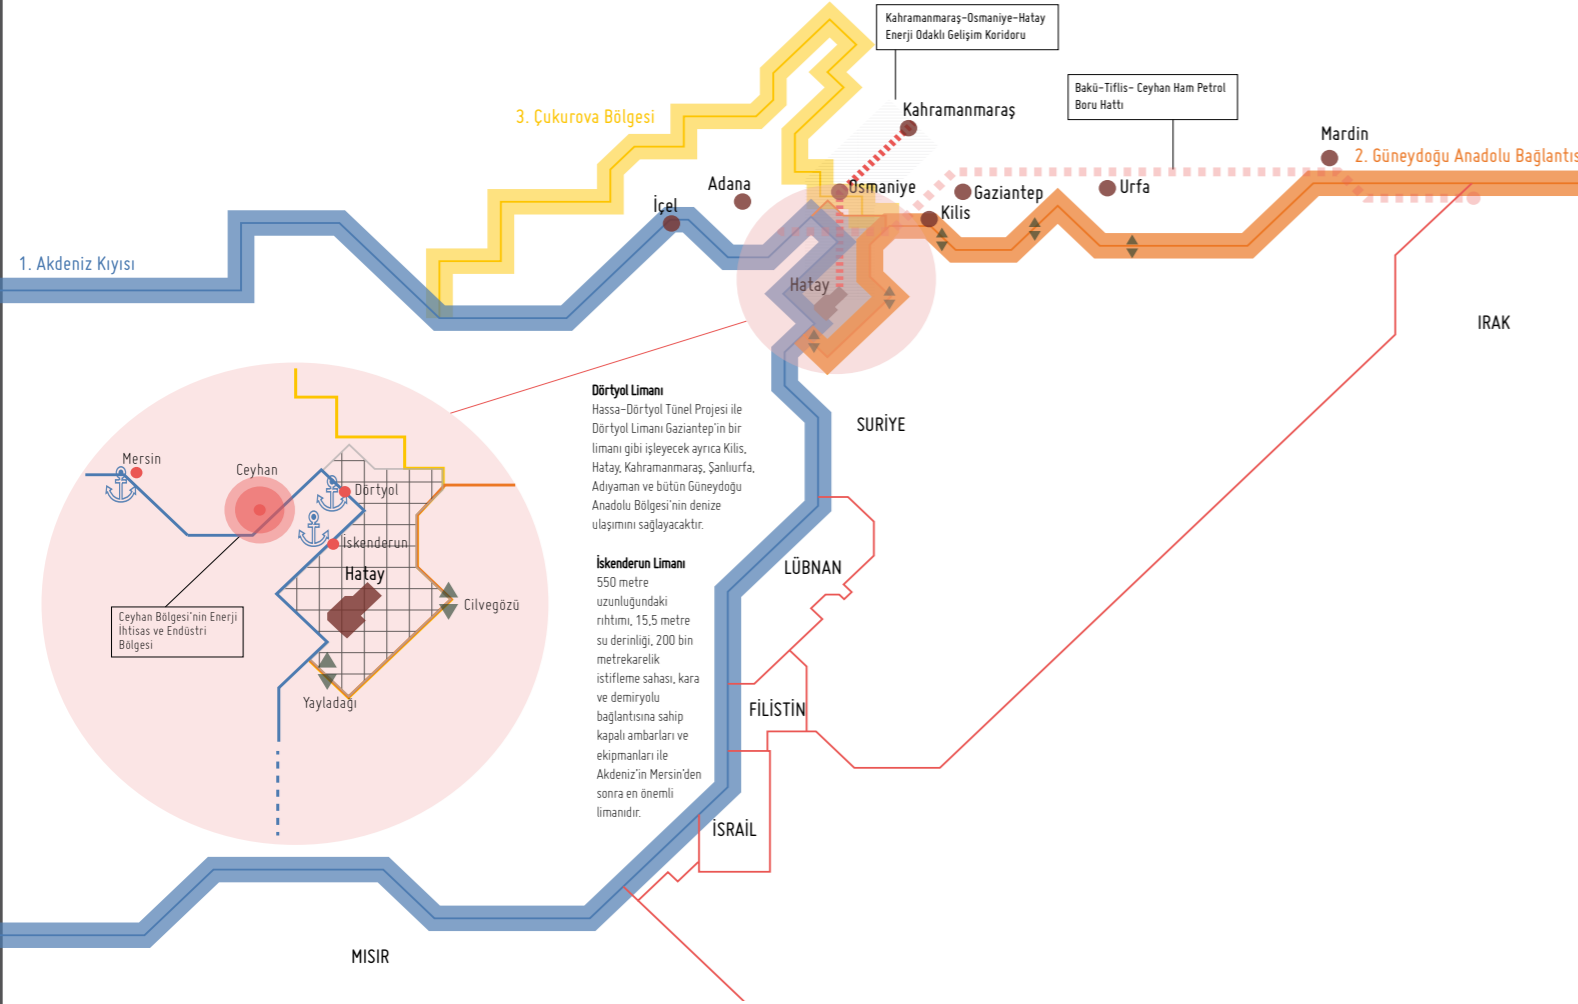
Kahramanmaraş-Osmaniye-Hatay Enerji Odaklı Gelişim Koridoru

Bakü-Tiflis- Ceyhan Ham Petrol Boru Hattı

3. Çukurova Bölgesi

Kahramanmaraş

Mardin

2. Güneydoğu Anadolu Bağlantıs

Adana

İçel

Osmaniye

Gaziantep

Urfa

Kilis

1. Akdeniz Kıyısı

Hatay

IRAK

SURİYE

Dörtyol Limanı
Hassa-Dörtyol Tünel Projesi ile Dörtyol Limanı Gaziantep'in bir limanı gibi işleyecek ayrıca Kilis, Hatay, Kahramanmaraş, Şanlıurfa, Adıyaman ve bütün Güneydoğu Anadolu Bölgesi'nin denize ulaşımını sağlayacaktır.

İskenderun Limanı
550 metre uzunluğundaki rıhtımı, 15,5 metre su derinliği, 200 bin metrekarelik istifleme sahası, kara ve demiryolu bağlantısına sahip kapalı ambarları ve ekipmanları ile Akdeniz'in Mersin'den sonra en önemli limanıdır.

Mersin

Ceyhan

Dörtyol

İskenderun

Hatay

Cilvegözü

Ceyhan Bölgesi'nin Enerji İhtisas ve Endüstri Bölgesi

Yayladağı

LÜBNAN

FİLİSTİN

İSRAİL

MISIR